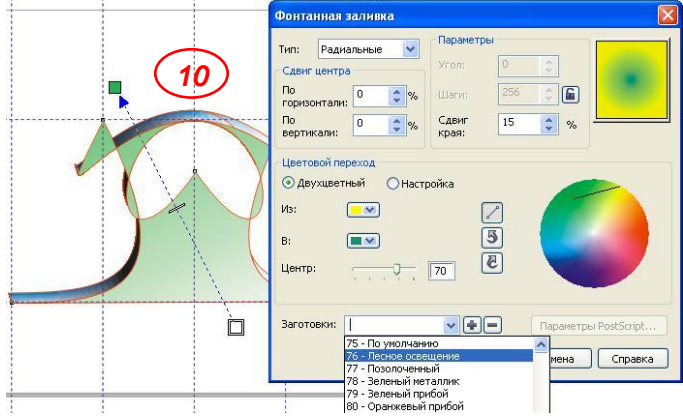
10

Фонтанная заливка

Тип: Радиальные

Сдвиг центра
По горизонтали: 0 %
По вертикали: 0 %

Параметры
Угол: 0
Шаги: 256
Сдвиг края: 15 %

Цветовой переход
Двухцветный Настройка

Из:
В:
Центр: 70

Заготовки:

Параметры PostScript...

75 - По умолчанию
76 - Лесное освещение
77 - Позолоченный
78 - Зеленый металлик
79 - Зеленый прибой
80 - Оранжевый прибой

мена Справка